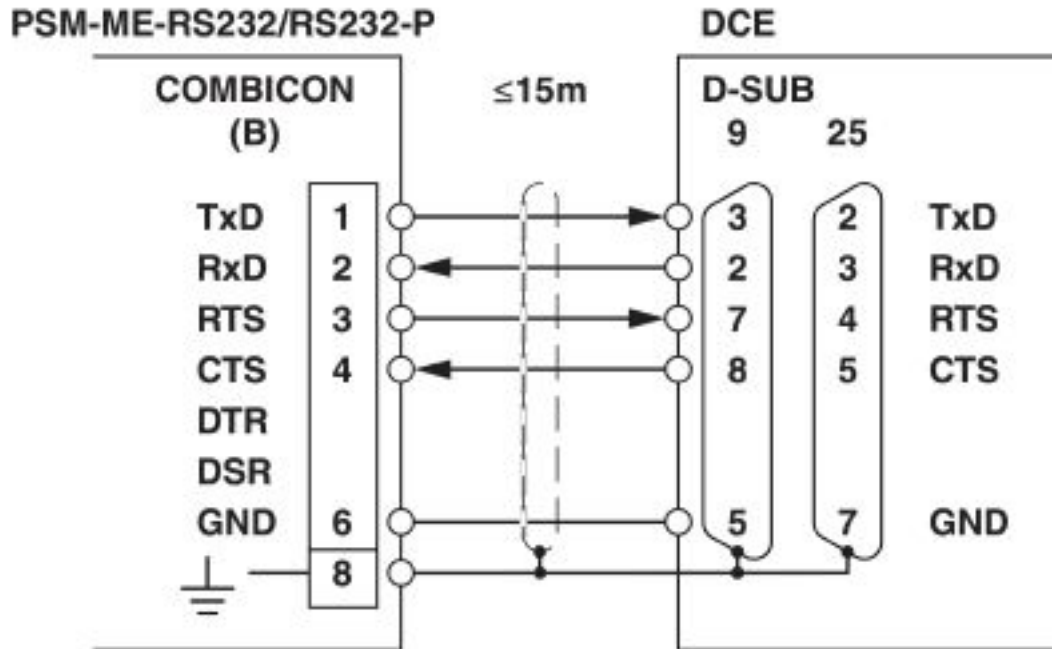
PSM-ME-RS232/RS232-P

DCE

COMBICON
(B)

≤15m

D-SUB
9 25

| | | | | |
|---|---|---|---|---|
| TxD | 1 | 3 | 2 | TxD |
| RxD | 2 | 2 | 3 | RxD |
| RTS | 3 | 7 | 4 | RTS |
| CTS | 4 | 8 | 5 | CTS |
| DTR | | | | |
| DSR | | | | |
| GND | 6 | 5 | 7 | GND |
| | 8 | | | |